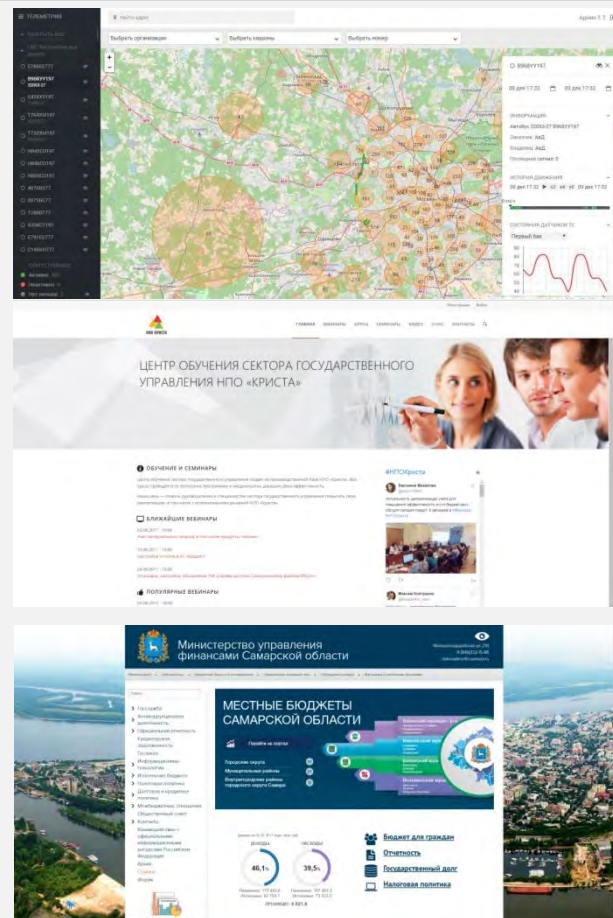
ТЕЛЕМЕТРИЯ

Найти адрес

Выбрать организацию

Выбрать маршрут

Выбрать номер

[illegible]

ИНФОРМАЦИЯ

ИСТОРИЯ ДВИЖЕНИЯ

СОСТОЯНИЕ ДАТЧИКОВ ТС

Первый бак

Активен

Неактивен

Нет сигнала

НПО КРИСТА

ГЛАВНАЯ ВЕБИНАРЫ КРИСТА СЕМИНАРЫ ВИДЕО КУРСЫ КОНТАКТЫ

ЦЕНТР ОБУЧЕНИЯ СЕКТОРА ГОСУДАРСТВЕННОГО УПРАВЛЕНИЯ НПО «КРИСТА»

ОБУЧЕНИЕ И СЕМИНАРЫ

БЛИЖАЙШИЕ ВЕБИНАРЫ

ПОПУЛЯРНЫЕ ВЕБИНАРЫ

#НПОКриста

Министерство управления финансами Самарской области

МЕСТНЫЕ БЮДЖЕТЫ САМАРСКОЙ ОБЛАСТИ

Перейти на портал

Городские округа

Муниципальные районы

Внутригородские районы городского округа Самара

ДОХОДЫ

РАСХОДЫ

46,1%

39,5%

Бюджет для граждан

Отчетность

Государственный долг

Налоговая политика